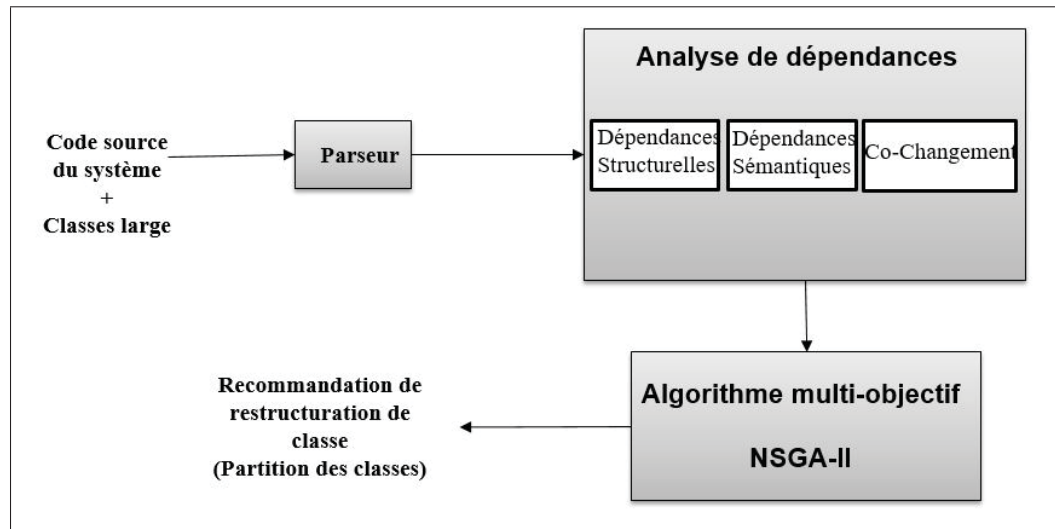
Code source du système + Classes large

Parseur

Analyse de dépendances

Dépendances Structurelles

Dépendances Sémantiques

Co-Changement

Algorithme multi-objectif

NSGA-II

Recommandation de restructuration de classe (Partition des classes)